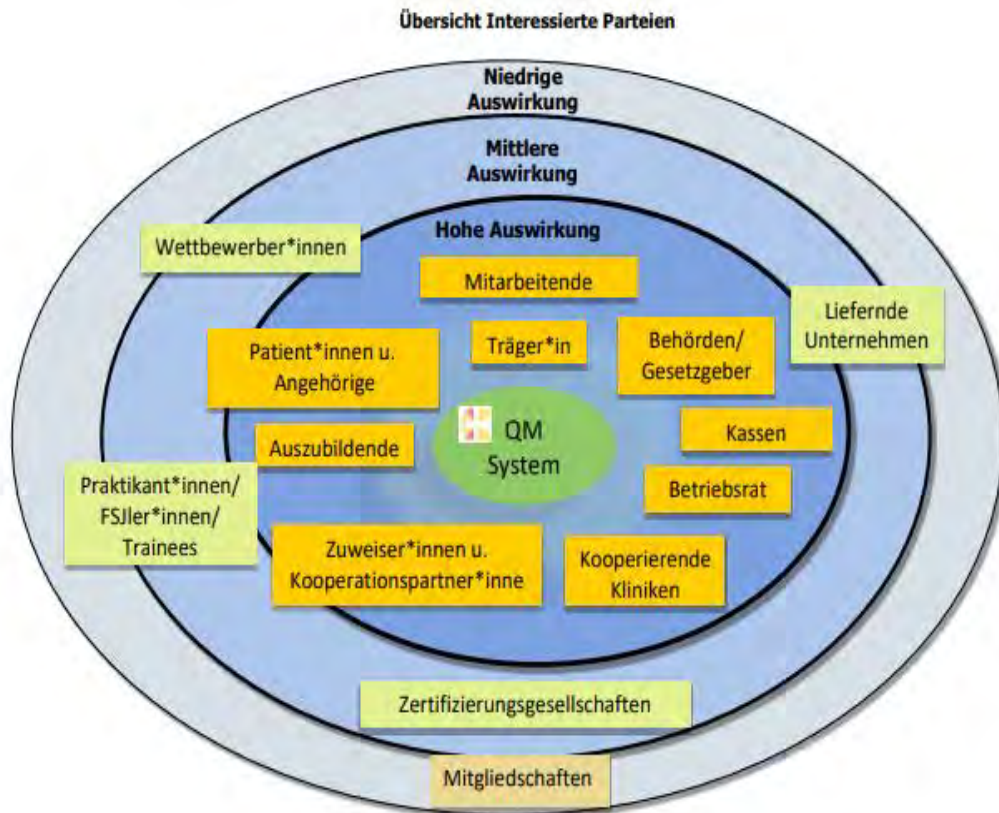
Übersicht Interessierte Parteien

Niedrige Auswirkung

Mittlere Auswirkung

Hohe Auswirkung

Wettbewerber*innen

Mitarbeitende

Liefernde Unternehmen

Patient*innen u. Angehörige

Träger*in

Behörden/ Gesetzgeber

QM System

Auszubildende

Kassen

Betriebsrat

Praktikant*innen/ FSJler*innen/ Trainees

Zuweiser*innen u. Kooperationspartner*inne

Kooperierende Kliniken

Zertifizierungsgesellschaften

Mitgliedschaften